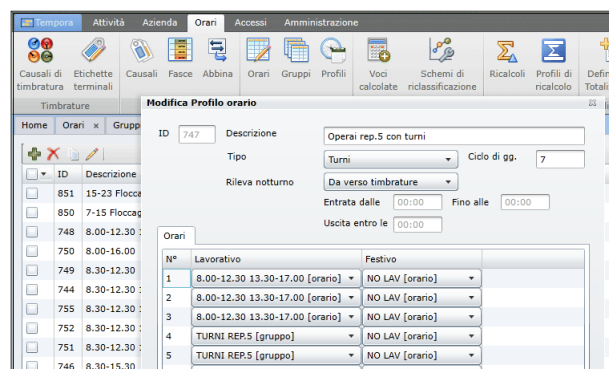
Tempora Attività Azienda Orari Accessi Amministrazione

Causali di timbratura Etichette terminali Causali Fasce Abbina Orari Gruppi Profili Voci calcolate Schemi di riclassificazione Ricalcoli Profili di ricalcolo Defi Totali

Timbrature

Home Orari × Grupp

| | ID | Descrizione |
|---|---|---|
| | 851 | 15-23 Flocca |
| | 850 | 7-15 Floccag |
| | 748 | 8.00-12.30 1 |
| | 750 | 8.00-16.00 |
| | 749 | 8.30-12.30 |
| | 744 | 8.30-12.30 1 |
| | 755 | 8.30-12.30 1 |
| | 752 | 8.30-12.30 1 |
| | 751 | 8.30-12.30 1 |
| | 746 | 8.30-15.30 |

Modifica Profilo orario

ID 747 Descrizione Operai rep.5 con turni

Tipo Turni Ciclo di gg. 7

Rileva notturno Da verso timbrature

Entrata dalle 00:00 Fino alle 00:00

Uscita entro le 00:00

Orari

| N° | Lavorativo | Festivo |
|---|---|---|
| 1 | 8.00-12.30 13.30-17.00 [orario] | NO LAV [orario] |
| 2 | 8.00-12.30 13.30-17.00 [orario] | NO LAV [orario] |
| 3 | 8.00-12.30 13.30-17.00 [orario] | NO LAV [orario] |
| 4 | TURNI REP.5 [gruppo] | NO LAV [orario] |
| 5 | TURNI REP.5 [gruppo] | NO LAV [orario] |